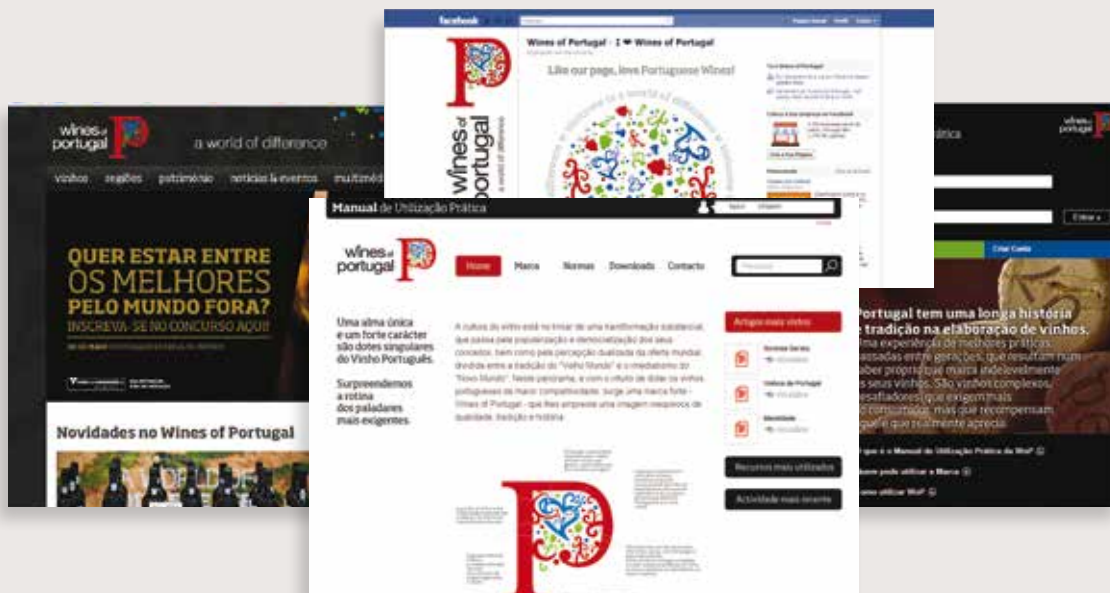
facebook

Wines of Portugal · I ❤ Wines of Portugal

Like our page, love Portuguese Wines!

wines of portugal
a world of difference

wines of portugal

a world of difference

vinhos regiões património notícias & eventos multimédia

QUER ESTAR ENTRE OS MELHORES PELO MUNDO FORA?
INSCREVA-SE NO CONCURSO AQUI!

Novidades no Wines of Portugal

Manual de Utilização Prática

wines of portugal

Home Marca Normas Downloads Contacto

Pesquisar

Uma alma única e um forte carácter são dotes singulares do Vinho Português.

Surpreendemos a rotina dos paladares mais exigentes.

A cultura do vinho está no limiar de uma transformação substancial, que passa pela popularização e democratização dos seus consumos, bem como pela percepção qualitativa da oferta mundial dividida entre a tradição do "Velho Mundo" e o mediatismo do "Novo Mundo". Neste panorama, e com o intuito de dotar os vinhos portugueses de maior competitividade, surge uma marca forte - Wines of Portugal - que lhes empreste uma imagem inequívoca de qualidade, tradição e história.

Artigos mais vistos

Normas Gerais

Vinhos de Portugal

Identidade

Recursos mais utilizados

Actividade mais recente

wines of portugal

Entrar

Criar Conta

Portugal tem uma longa história e tradição na elaboração de vinhos. Uma experiência de melhores práticas passadas entre gerações, que resultam num saber próprio que marca indelevelmente os seus vinhos. São vinhos complexos, desafiadores que exigem mais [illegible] consumidor, mas que recompensam aquele que realmente aprecia.

O que é o Manual de Utilização Prática da WoP?

Quem pode utilizar a Marca?

Como utilizar WoP?